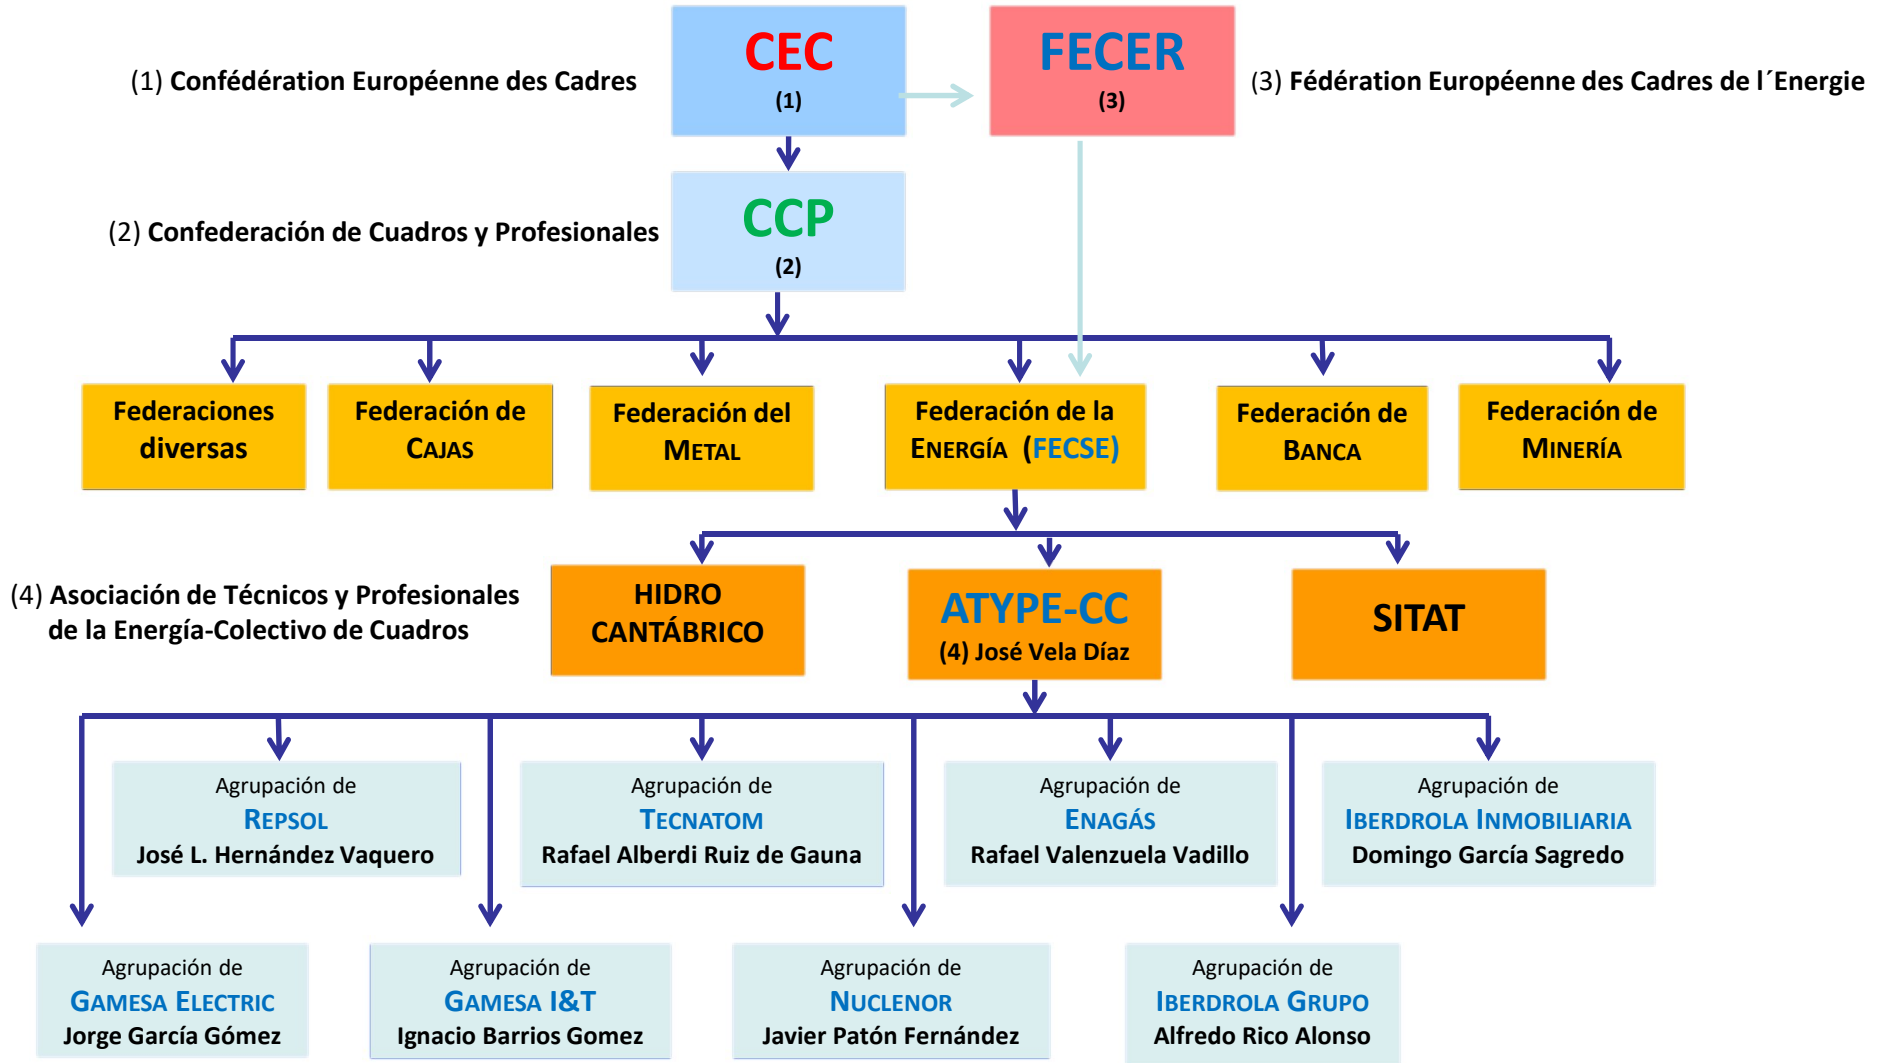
(1) Confédération Européenne des Cadres

CEC
(1)

FECER
(3)

(3) Fédération Européenne des Cadres de l´Energie

(2) Confederación de Cuadros y Profesionales

CCP
(2)

Federaciones diversas

Federación de Cajas

Federación del Metal

Federación de la Energía (FECSE)

Federación de Banca

Federación de Minería

(4) Asociación de Técnicos y Profesionales de la Energía-Colectivo de Cuadros

HIDRO CANTÁBRICO

ATYPE-CC
(4) José Vela Díaz

SITAT

Agrupación de
Repsol
José L. Hernández Vaquero

Agrupación de
Tecnatom
Rafael Alberdi Ruiz de Gauna

Agrupación de
Enagás
Rafael Valenzuela Vadillo

Agrupación de
Iberdrola Inmobiliaria
Domingo García Sagredo

Agrupación de
Gamesa Electric
Jorge García Gómez

Agrupación de
Gamesa I&T
Ignacio Barrios Gomez

Agrupación de
Nuclenor
Javier Patón Fernández

Agrupación de
Iberdrola Grupo
Alfredo Rico Alonso